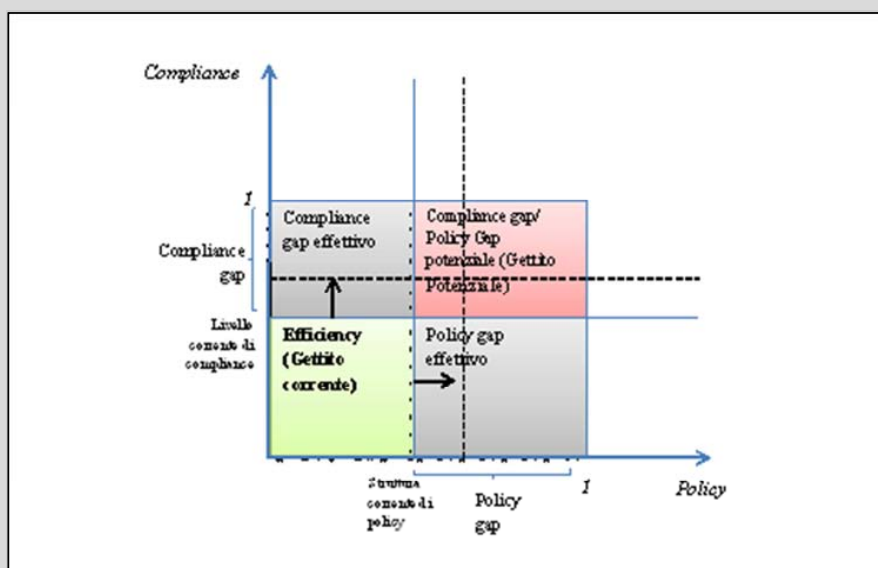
Compliance

1

Compliance gap

Compliance gap effettivo

Compliance gap/ Policy Gap potenziale (Gettito Potenziale)

Livello corrente di compliance

Efficiency (Gettito corrente)

Policy gap effettivo

Struttura corrente di policy

Policy gap

1

Policy